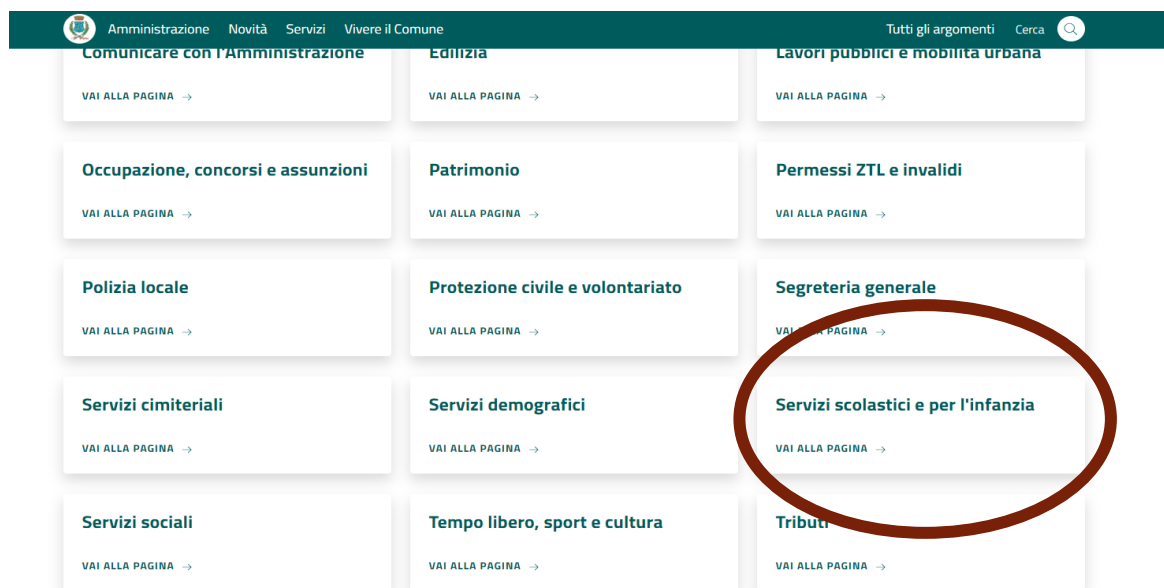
Amministrazione Novità Servizi Vivere il Comune

Tutti gli argomenti Cerca

Comunicare con l'Amministrazione
VAI ALLA PAGINA →

Edilizia
VAI ALLA PAGINA →

Lavori pubblici e mobilità urbana
VAI ALLA PAGINA →

Occupazione, concorsi e assunzioni
VAI ALLA PAGINA →

Patrimonio
VAI ALLA PAGINA →

Permessi ZTL e invalidi
VAI ALLA PAGINA →

Polizia locale
VAI ALLA PAGINA →

Protezione civile e volontariato
VAI ALLA PAGINA →

Segreteria generale
VAI ALLA PAGINA →

Servizi cimiteriali
VAI ALLA PAGINA →

Servizi demografici
VAI ALLA PAGINA →

Servizi scolastici e per l'infanzia
VAI ALLA PAGINA →

Servizi sociali
VAI ALLA PAGINA →

Tempo libero, sport e cultura
VAI ALLA PAGINA →

Tributi
VAI ALLA PAGINA →